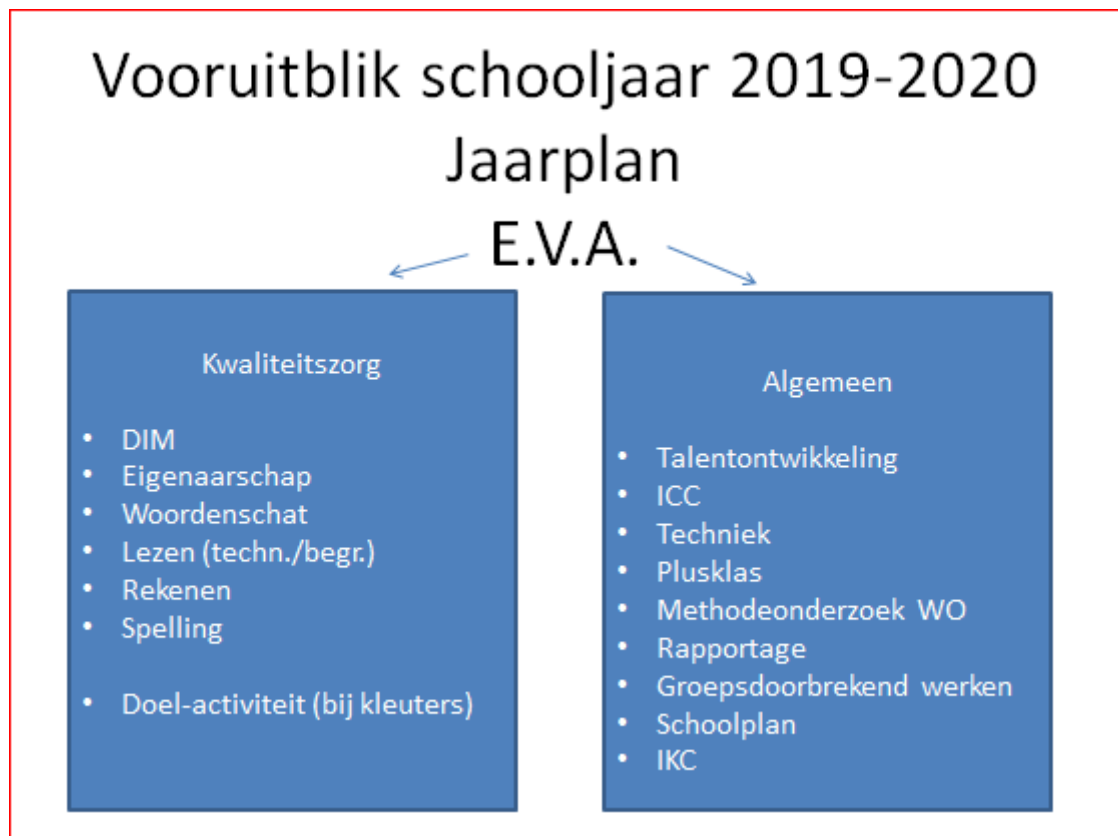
Vooruitblik schooljaar 2019-2020
Jaarplan
E.V.A.

Kwaliteitszorg

- DIM
- Eigenaarschap
- Woordenschat
- Lezen (techn./begr.)
- Rekenen
- Spelling

- Doel-activiteit (bij kleuters)

Algemeen

- Talentontwikkeling
- ICC
- Techniek
- Plusklas
- Methodeonderzoek WO
- Rapportage
- Groepsdoorbrekend werken
- Schoolplan
- IKC